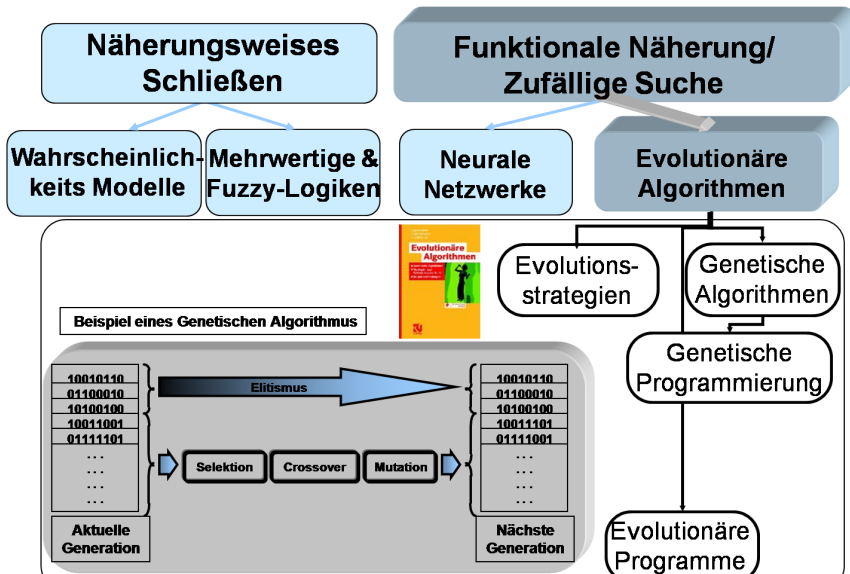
Näherungsweises Schließen

Funktionale Näherung/ Zufällige Suche

Wahrscheinlichkeits Modelle

Mehrwertige & Fuzzy-Logiken

Neurale Netzwerke

Evolutionäre Algorithmen

Evolutionäre Algorithmen

Evolutionsstrategien

Genetische Algorithmen

Genetische Programmierung

Evolutionäre Programme

Beispiel eines Genetischen Algorithmus

10010110
01100010
10100100
10011001
01111101
...
...
...
...

Elitismus

Selektion

Crossover

Mutation

10010110
01100010
10100100
10011001
01111101
...
...
...
...

Aktuelle Generation

Nächste Generation